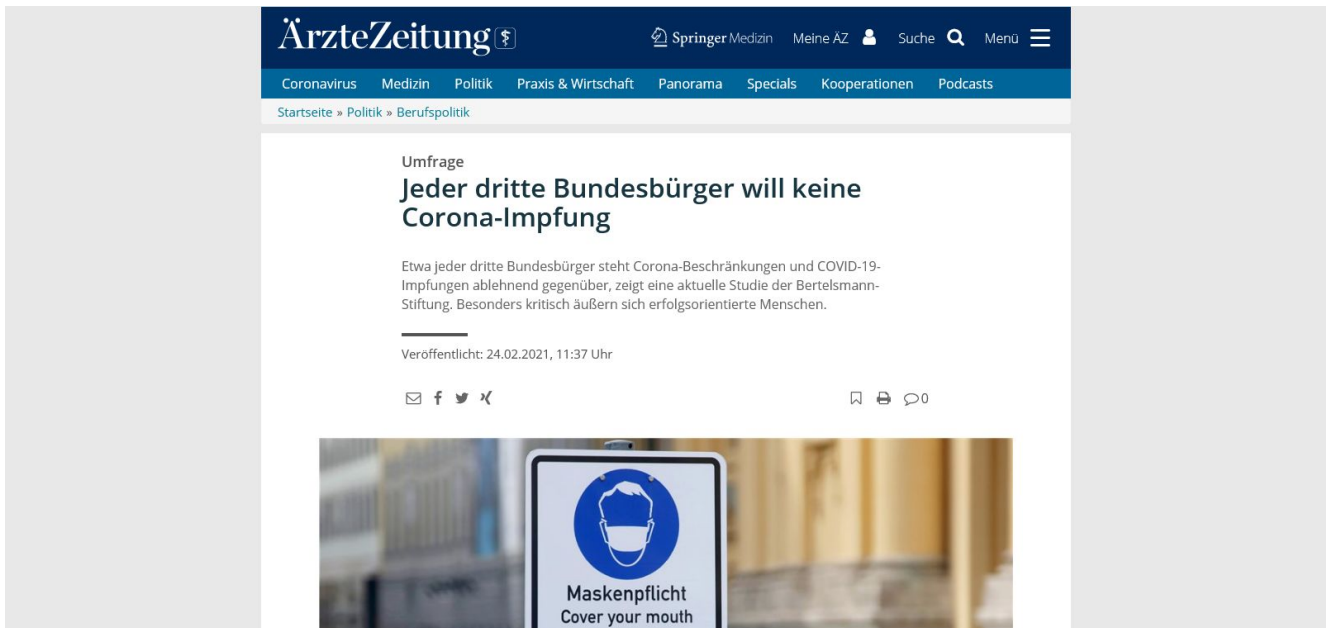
ÄrzteZeitung

Springer Medizin Meine AZ Suche Menü

Coronavirus Medizin Politik Praxis & Wirtschaft Panorama Specials Kooperationen Podcasts

Startseite » Politik » Berufspolitik

Umfrage

Jeder dritte Bundesbürger will keine Corona-Impfung

Etwa jeder dritte Bundesbürger steht Corona-Beschränkungen und COVID-19-Impfungen ablehnend gegenüber, zeigt eine aktuelle Studie der Bertelsmann-Stiftung. Besonders kritisch äußern sich erfolgsorientierte Menschen.

Veröffentlicht: 24.02.2021, 11:37 Uhr

0

Maskenpflicht
Cover your mouth